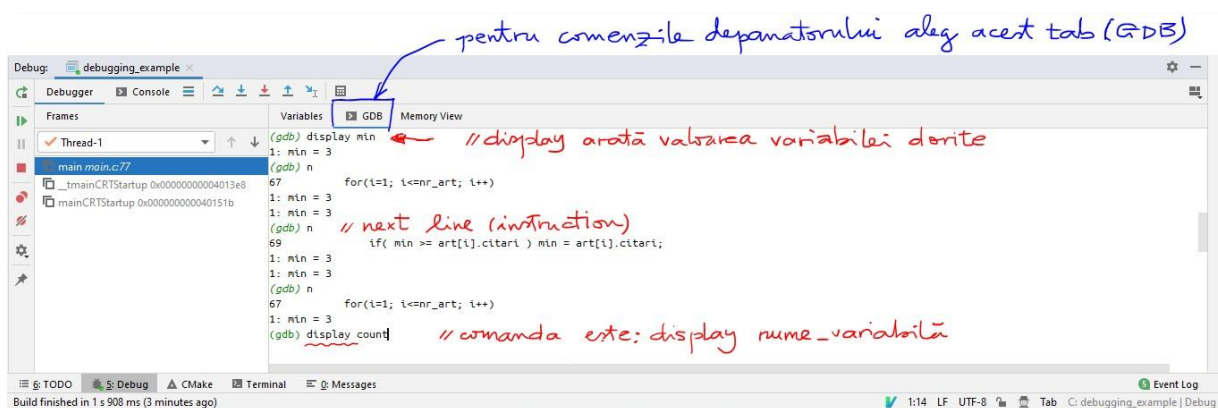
pentru comenzile depanatorului aleg acest tab (GDB)

Debug: debugging_example ×

Debugger Console

Frames

Thread-1

main main.c:77
__tmainCRTStartup 0x00000000004013e8
mainCRTStartup 0x000000000040151b

Variables GDB Memory View

(gdb) display min
1: min = 3
(gdb) n
67 for(i=1; i<=nr_art; i++)
1: min = 3
1: min = 3
(gdb) n
69 if( min >= art[i].citari ) min = art[i].citari;
1: min = 3
1: min = 3
(gdb) n
67 for(i=1; i<=nr_art; i++)
1: min = 3
(gdb) display count

// display arată valoarea variabilei dorite

// next line (instruction)

// comanda este: display nume_variabilă

6: TODO 5: Debug CMake Terminal 0: Messages Event Log

Build finished in 1 s 908 ms (3 minutes ago) 1:14 LF UTF-8 Tab C: debugging_example | Debug